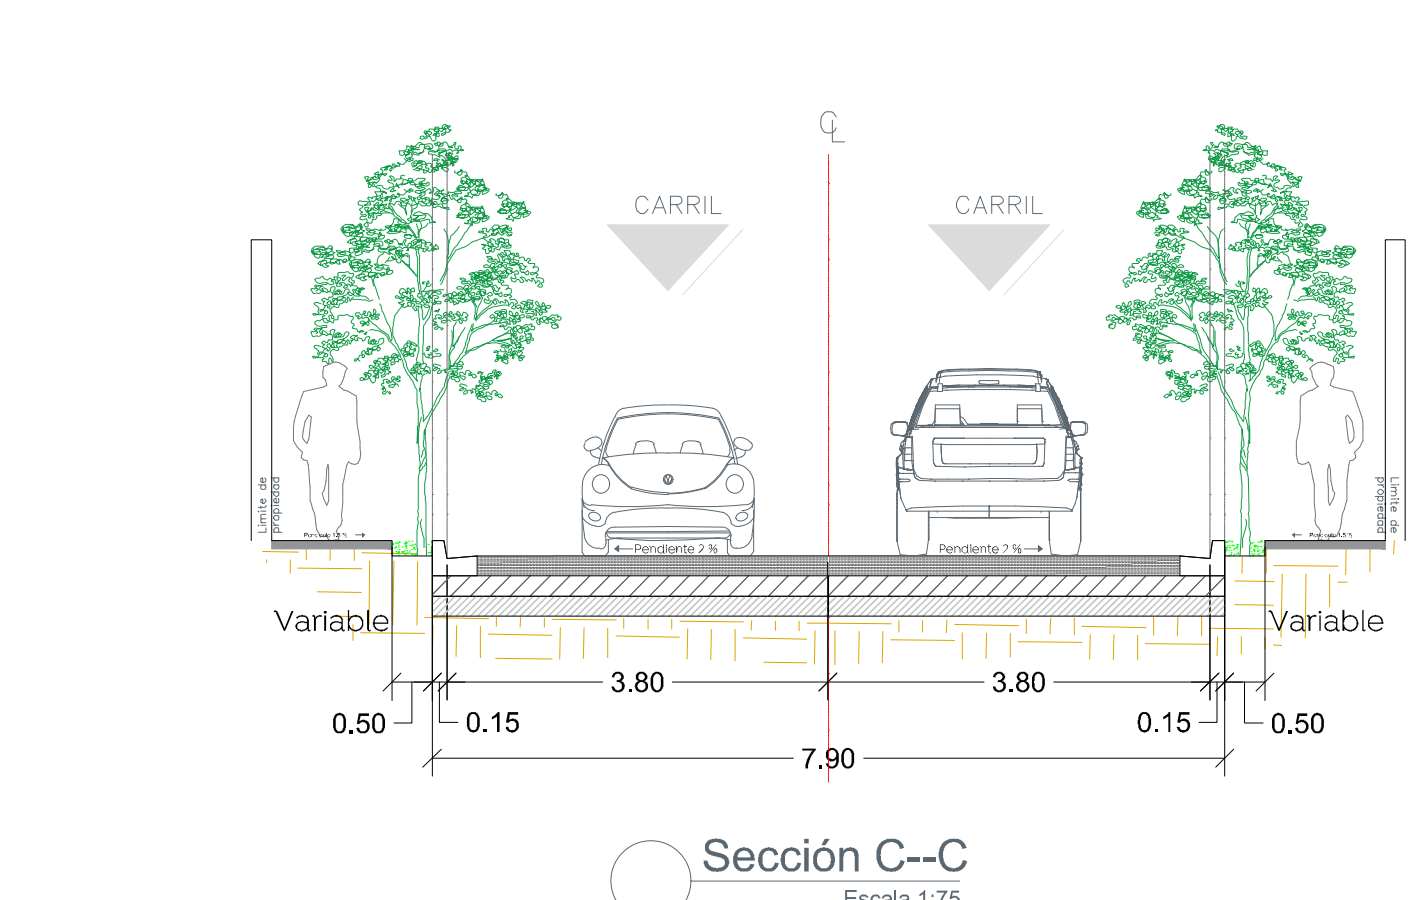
CL

CARRIL

CARRIL

Limite de propiedad

Pendiente 1.5 %

Pendiente 2 %

Pendiente 2 %

Pendiente 1.5 %

Limite de propiedad

Variable

Variable

3.80

3.80

0.50

0.15

0.15

0.50

7.90

Sección C--C

Escala 1:75